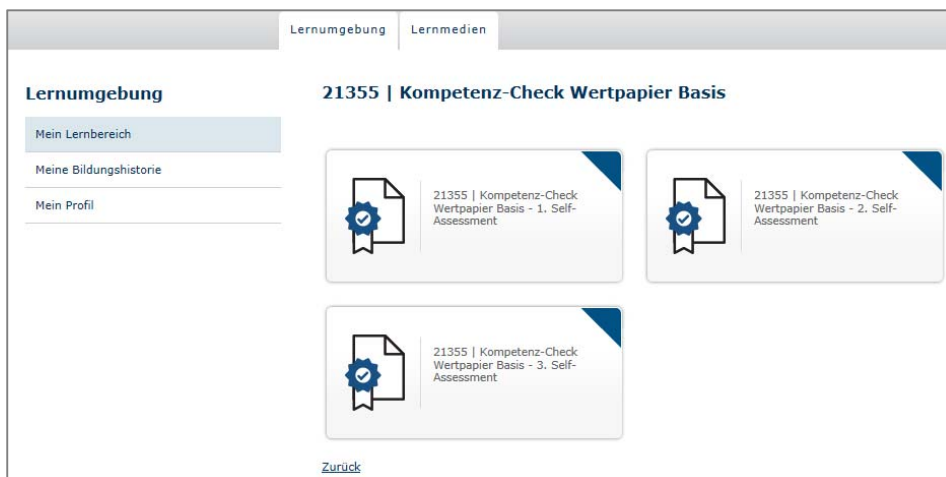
Lernumgebung Lernmedien

Lernumgebung

Mein Lernbereich

Meine Bildungshistorie

Mein Profil

21355 | Kompetenz-Check Wertpapier Basis

21355 | Kompetenz-Check Wertpapier Basis - 1. Self-Assessment

21355 | Kompetenz-Check Wertpapier Basis - 2. Self-Assessment

21355 | Kompetenz-Check Wertpapier Basis - 3. Self-Assessment

Zurück